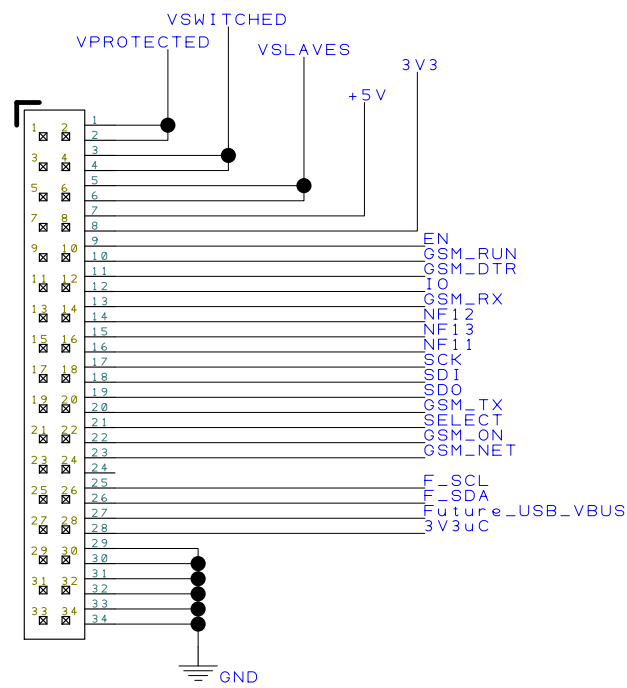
VSWITCHED
VPROTECTED
VSLAVES
3V3
+5V

1 2
3 4
5 6
7 8
9 10
11 12
13 14
15 16
17 18
19 20
21 22
23 24
25 26
27 28
29 30
31 32
33 34

1
2
3
4
5
6
7
8
9 EN
10 GSM_RUN
11 GSM_DTR
12 IO
13 GSM_RX
14 NF12
15 NF13
16 NF11
17 SCK
18 SDI
19 SDO
20 GSM_TX
21 SELECT
22 GSM_ON
23 GSM_NET
24
25 F_SCL
26 F_SDA
27 Future_USB_VBUS
28 3V3uC
29
30
31
32
33
34

GND